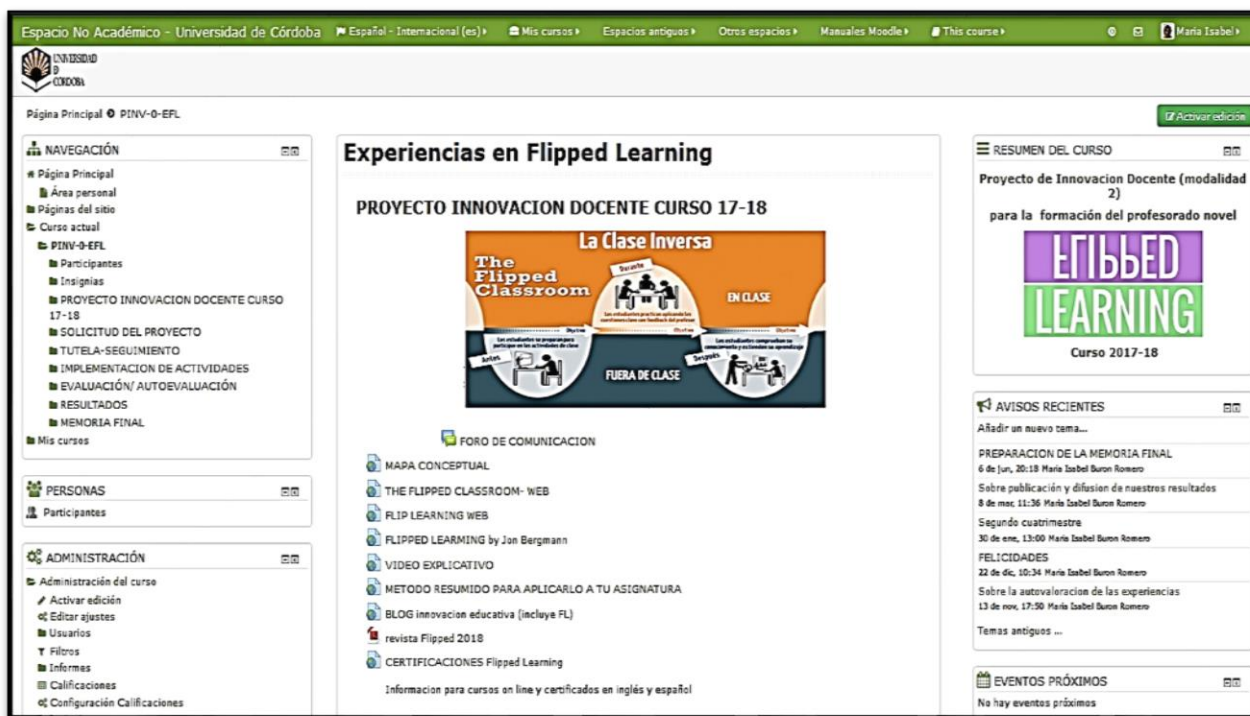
Espacio No Académico - Universidad de Córdoba Español - Internacional (es) Mis cursos Espacios antiguos Otros espacios Manuales Moodle This course Maria Isabel

UNIVERSIDAD D CÓRDOBA

Página Principal PINV-0-EFL

Activar edición

NAVEGACIÓN
Página Principal
Área personal
Páginas del sitio
Curso actual
PINV-0-EFL
Participantes
Insignias
PROYECTO INNOVACION DOCENTE CURSO 17-18
SOLICITUD DEL PROYECTO
TUTELA-SEGUIMIENTO
IMPLEMENTACION DE ACTIVIDADES
EVALUACIÓN/ AUTOEVALUACIÓN
RESULTADOS
MEMORIA FINAL
Mis cursos

PERSONAS
Participantes

ADMINISTRACIÓN
Administración del curso
Activar edición
Editar ajustes
Usuarios
Filtros
Informes
Calificaciones
Configuración Calificaciones

Experiencias en Flipped Learning

PROYECTO INNOVACION DOCENTE CURSO 17-18

La Clase Inversa
The Flipped Classroom
Durante
EN CLASE
Antes
Después
FUERA DE CLASE

FORO DE COMUNICACION
MAPA CONCEPTUAL
THE FLIPPED CLASSROOM- WEB
FLIP LEARNING WEB
FLIPPED LEARNING by Jon Bergmann
VIDEO EXPLICATIVO
METODO RESUMIDO PARA APLICARLO A TU ASIGNATURA
BLOG innovacion educativa (incluye FL)
revista Flipped 2018
CERTIFICACIONES Flipped Learning
Informacion para cursos on line y certificados en inglés y español

RESUMEN DEL CURSO
Proyecto de Innovacion Docente (modalidad 2)
para la formación del profesorado novel
FLIPPED LEARNING
Curso 2017-18

AVISOS RECIENTES
Añadir un nuevo tema...
PREPARACION DE LA MEMORIA FINAL
6 de jun, 20:18 Maria Isabel Buron Romero
Sobre publicación y difusion de nuestros resultados
8 de mar, 11:36 Maria Isabel Buron Romero
Segundo cuatrimestre
30 de ene, 13:00 Maria Isabel Buron Romero
FELICIDADES
22 de dic, 10:34 Maria Isabel Buron Romero
Sobre la autovaloracion de las experiencias
13 de nov, 17:50 Maria Isabel Buron Romero
Temas antiguos ...

EVENTOS PRÓXIMOS
No hay eventos próximos